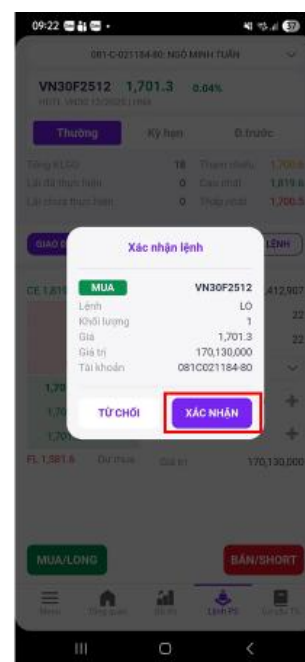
09:22

081-C-021184-80: NGÔ MINH TUẤN

VN30F2512 1,701.3 0.04%

Thường
Kỳ hạn
Đ.trước

Tổng KLGD 18
Lãi đã thực hiện 0
Lãi chưa thực hiện 0

Tham chiếu 1,700.6
Cao nhất 1,819.6
Thấp nhất 1,700.5

Xác nhận lệnh

MUA
VN30F2512
Lệnh LO
Khối lượng 1
Giá 1,701.3
Giá trị 170,130,000
Tài khoản 081C021184-80

TỪ CHỐI
XÁC NHẬN

FL 1,581.6
Giá trị
170,130,000

MUA/LONG
BÁN/SHORT

Menu
Tổng quan
Lệnh PS